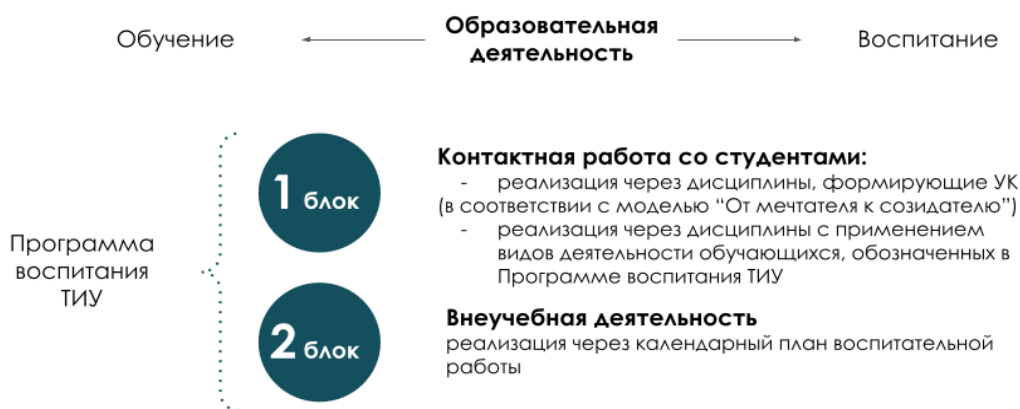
Обучение

Образовательная деятельность

Воспитание

Программа воспитания ТИУ

1 блок

Контактная работа со студентами:
- реализация через дисциплины, формирующие УК (в соответствии с моделью “От мечтателя к созидателю”)
- реализация через дисциплины с применением видов деятельности обучающихся, обозначенных в Программе воспитания ТИУ

2 блок

Внеучебная деятельность
реализация через календарный план воспитательной работы